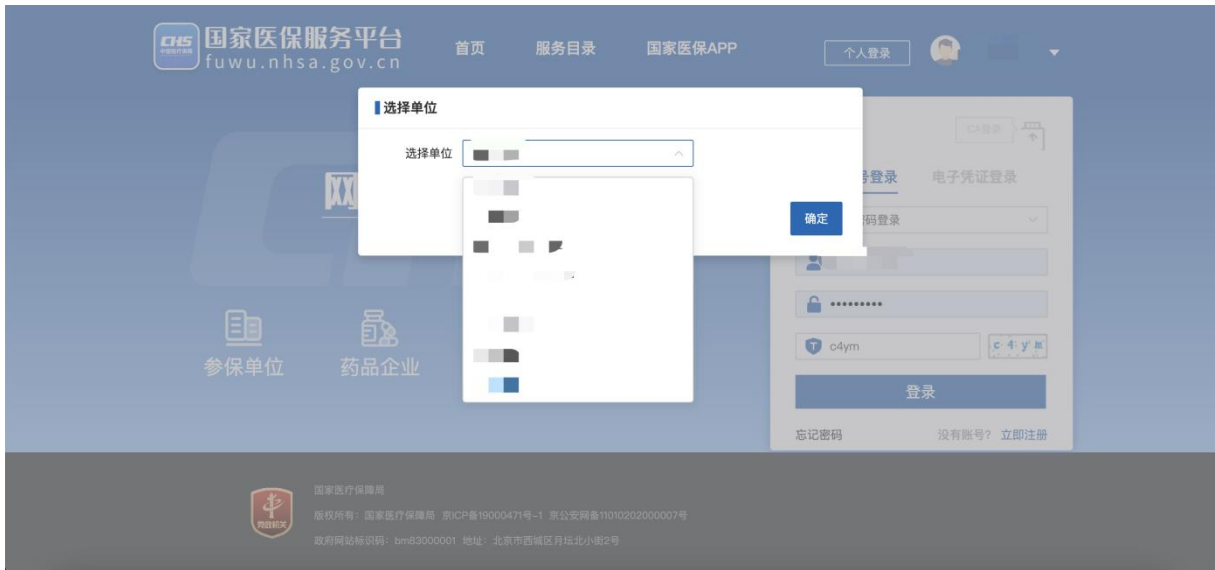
CHS 国家医保服务平台
fuwu.nhsa.gov.cn

首页 服务目录 国家医保APP

个人登录

选择单位

选择单位 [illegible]

确定

CA登录

号登录 电子凭证登录

码登录

••••••••••

c4ym

c4ym

登录

忘记密码 没有账号？立即注册

网

参保单位 药品企业

国家医疗保障局

版权所有：国家医疗保障局 京ICP备19000471号-1 京公安网备11010202000007号

政府网站标识码：bm83000001 地址：北京市西城区月坛北小街2号

党政机关